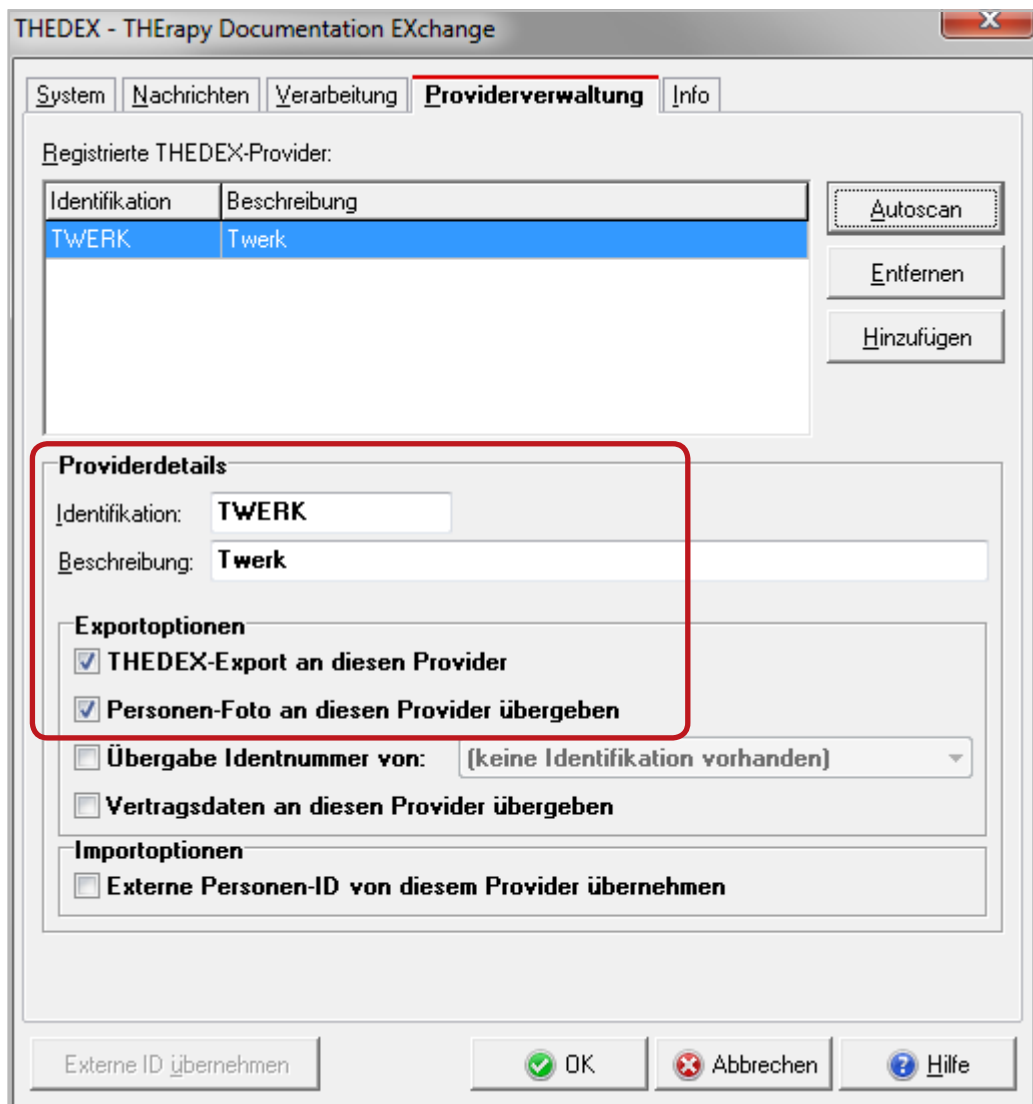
THEDEX - THErapy Documentation EXchange

System | Nachrichten | Verarbeitung | Providerverwaltung | Info

Registrierte THEDEX-Provider:

| Identifikation | Beschreibung |
|---|---|
| TWERK | Twerk |

Autoscan

Entfernen

Hinzufügen

Providerdetails

Identifikation: TWERK

Beschreibung: Twerk

Exportoptionen

THEDEX-Export an diesen Provider

Personen-Foto an diesen Provider übergeben

Übergabe Identnummer von: (keine Identifikation vorhanden)

Vertragsdaten an diesen Provider übergeben

Importoptionen

Externe Personen-ID von diesem Provider übernehmen

Externe ID übernehmen

OK

Abbrechen

Hilfe